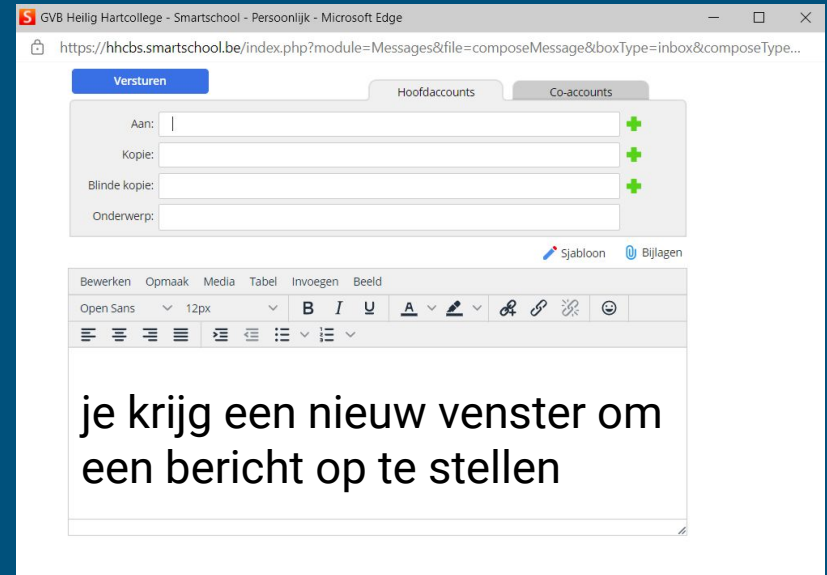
GVB Heilig Hartcollege - Smartschool - Persoonlijk - Microsoft Edge

https://hhcbs.smartschool.be/index.php?module=Messages&file=composeMessage&boxType=inbox&composeType...

Versturen

Hoofdaccounts

Co-accounts

Aan:

Kopie:

Blinde kopie:

Onderwerp:

Sjabloon

Bijlagen

Bewerken Opmaak Media Tabel Invoegen Beeld

Open Sans 12px

B I U A

je krijg een nieuw venster om een bericht op te stellen